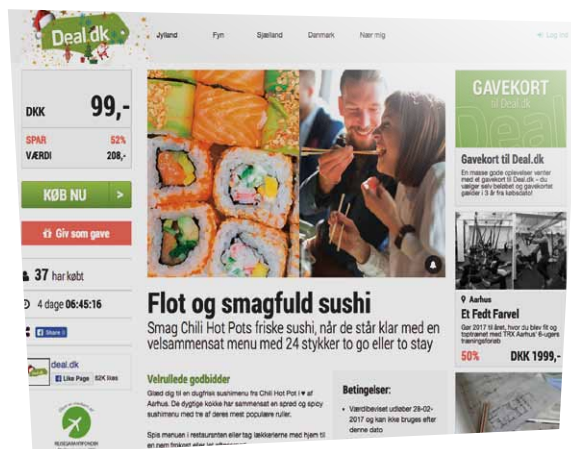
Deal.dk

Jylland Fyn Sjælland Danmark Nær mig

Log ind

DKK 99,-

SPAR 52%

VÆRDI 208,-

KØB NU >

Giv som gave

37 har købt

4 dage 06:45:16

Share

deal.dk

Like Page 82K likes

REJSEGARANTIFONDEN

Flot og smagfuld sushi

Smag Chili Hot Pots friske sushi, når de står klar med en velsammensat menu med 24 stykker to go eller to stay

Velrullede godbidder

Glæd dig til en dugfrisk sushimenu fra Chili Hot Pot i ♥ af Aarhus. De dygtige kokke har sammensat en spræd og spicy sushimenu med tre af deres mest populære ruller.

Spis menuen i restauranten eller tag lækkerierne med hjem til en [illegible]

Betingelser:

• Værdibeviset udløber 28-02-2017 og kan ikke bruges efter denne dato

GAVEKORT til Deal.dk

Gavekort til Deal.dk

En masse gode oplevelser venter med et gavekort til Deal.dk – du vælger selv beløbet og gavekortet gælder i 3 år fra købsdato!

Aarhus

Et Fedt Farvel

Gør 2017 til året, hvor du blev fit og topttrænet med TRX Aarhus' 6-ugers træningsforløb

50% DKK 1999,-